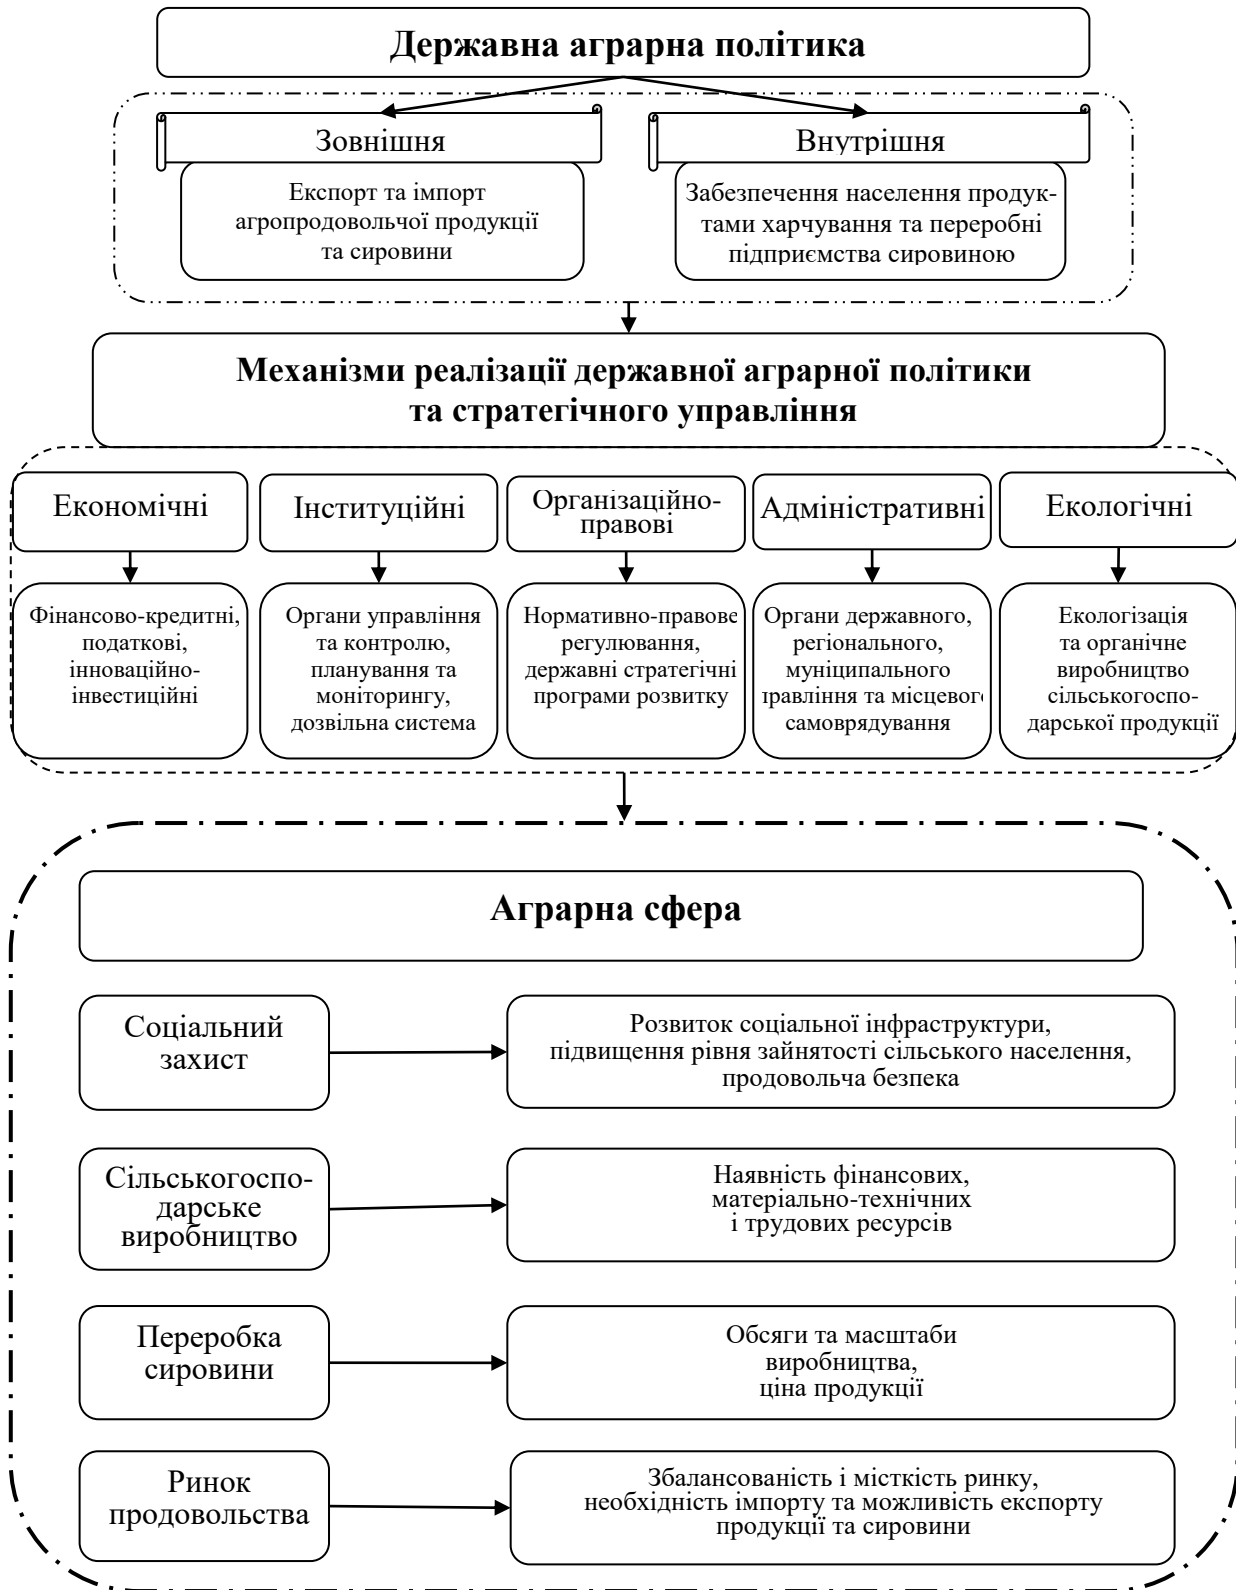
Державна аграрна політика

Зовнішня

Експорт та імпорт агропродовольчої продукції та сировини

Внутрішня

Забезпечення населення продуктами харчування та переробні підприємства сировиною

Механізми реалізації державної аграрної політики та стратегічного управління

Економічні

Фінансово-кредитні, податкові, інноваційно-інвестиційні

Інституційні

Органи управління та контролю, планування та моніторингу, дозвільна система

Організаційно-правові

Нормативно-правове регулювання, державні стратегічні програми розвитку

Адміністративні

Органи державного, регіонального, муниципального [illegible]правління та місцевого самоврядування

Екологічні

Екологізація та органічне виробництво сільськогосподарської продукції

Аграрна сфера

Соціальний захист

Розвиток соціальної інфраструктури, підвищення рівня зайнятості сільського населення, продовольча безпека

Сільськогосподарське виробництво

Наявність фінансових, матеріально-технічних і трудових ресурсів

Переробка сировини

Обсяги та масштаби виробництва, ціна продукції

Ринок продовольства

Збалансованість і місткість ринку, необхідність імпорту та можливість експорту продукції та сировини